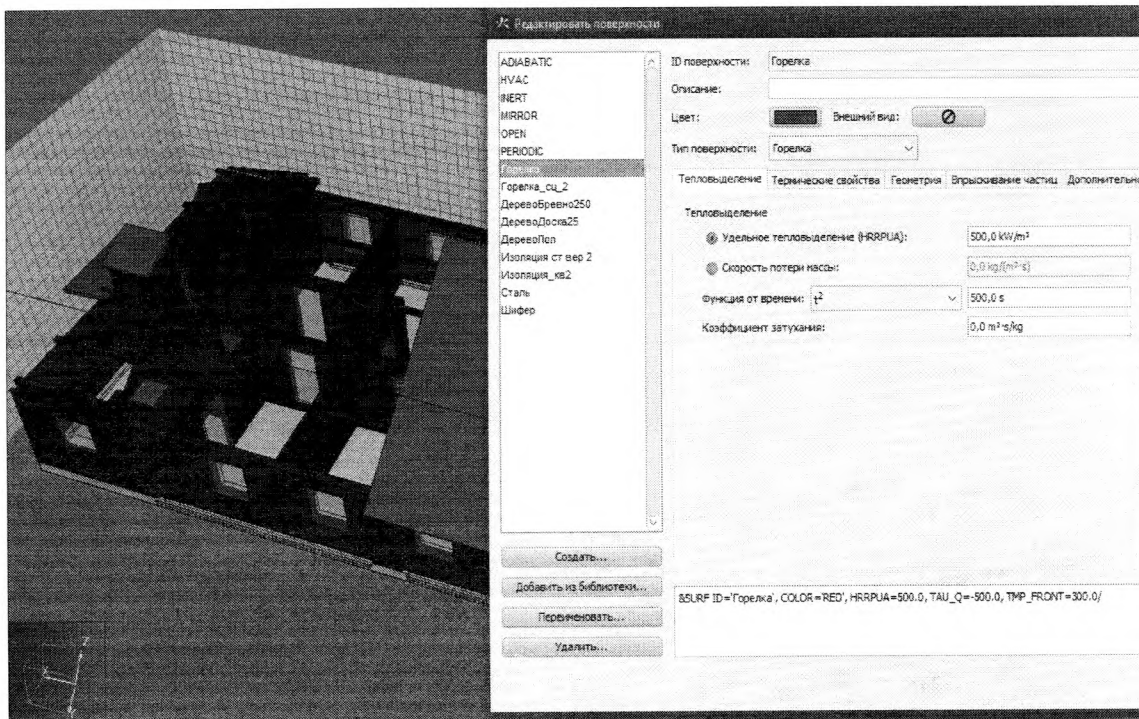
Редактировать поверхности

ADIABATIC
HVAC
INERT
MIRROR
OPEN
PERIODIC
Горелка
Горелка_сц_2
ДеревоБревно250
ДеревоДоска25
ДеревоПол
Изоляция ст вер 2
Изоляция_кв2
Сталь
Шифер

Создать...
Добавить из библиотеки...
Переименовать...
Удалить...

ID поверхности: Горелка
Описание:
Цвет: Внешний вид:
Тип поверхности: Горелка

Тепловыделение | Термические свойства | Геометрия | Впрыскивание частиц | Дополнительно

Тепловыделение
Удельное тепловыделение (HRRPUA): 500,0 kW/m²
Скорость потери массы: 0,0 kg/(m²·s)
Функция от времени: $t^2$ 500,0 s
Коэффициент затухания: 0,0 m²·s/kg

&SURF ID='Горелка', COLOR='RED', HRRPUA=500.0, TAU_Q=-500.0, TMP_FRONT=300.0/

Z